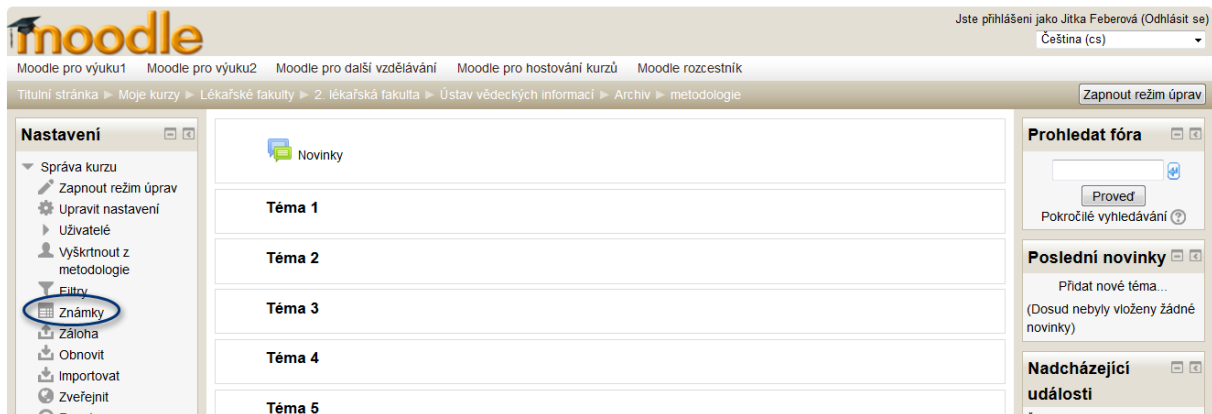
moodle

Jste přihlášeni jako Jitka Feberová (Odhlásit se)
Čeština (cs)

Moodle pro výuku1   Moodle pro výuku2   Moodle pro další vzdělávání   Moodle pro hostování kurzů   Moodle rozcestník

Titulní stránka ► Moje kurzy ► Lékařské fakulty ► 2. lékařská fakulta ► Ústav vědeckých informací ► Archiv ► metodologie

Zapnout režim úprav

Nastavení

Správa kurzu
Zapnout režim úprav
Upravit nastavení
Uživatelé
Vyškrtnout z metodologie
Filtry
Známky
Záloha
Obnovit
Importovat
Zveřejnit

Novinky

Téma 1

Téma 2

Téma 3

Téma 4

Téma 5

Prohledat fóra

Proveď
Pokročilé vyhledávání

Poslední novinky
Přidat nové téma...
(Dosud nebyly vloženy žádné novinky)

Nadcházející události